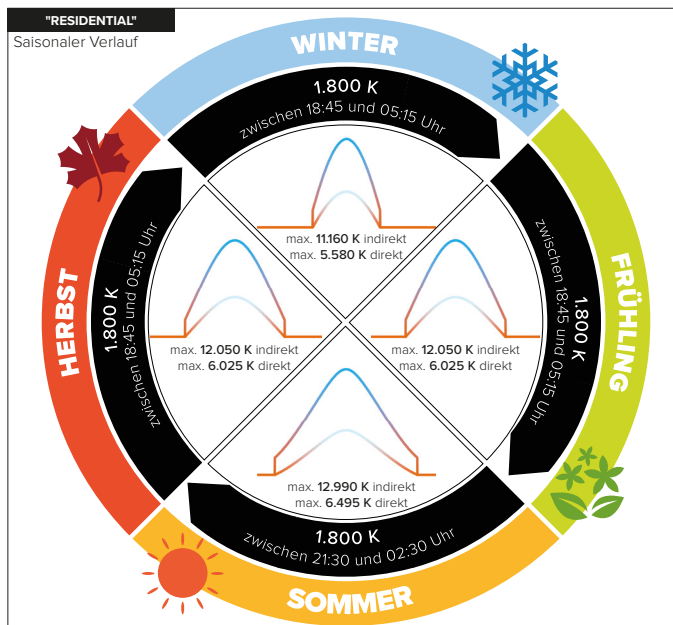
"RESIDENTIAL"
Saisonaler Verlauf

WINTER
1.800 K
zwischen 18:45 und 05:15 Uhr
max. 11.160 K indirekt
max. 5.580 K direkt

FRÜHLING
1.800 K
zwischen 18:45 und 05:15 Uhr
max. 12.050 K indirekt
max. 6.025 K direkt

HERBST
1.800 K
zwischen 18:45 und 05:15 Uhr
max. 12.050 K indirekt
max. 6.025 K direkt

max. 12.990 K indirekt
max. 6.495 K direkt
1.800 K
zwischen 21:30 und 02:30 Uhr
SOMMER